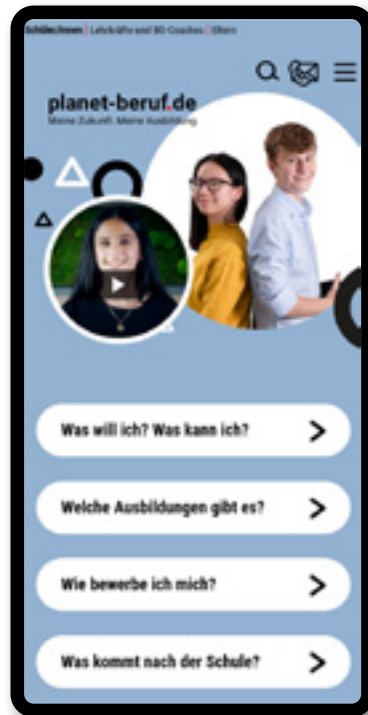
Schüler:innen | Lehrkräfte und BO Coaches | Eltern

planet-beruf.de
Meine Zukunft. Meine Ausbildung.

Was will ich? Was kann ich?

Welche Ausbildungen gibt es?

Wie bewerbe ich mich?

Was kommt nach der Schule?